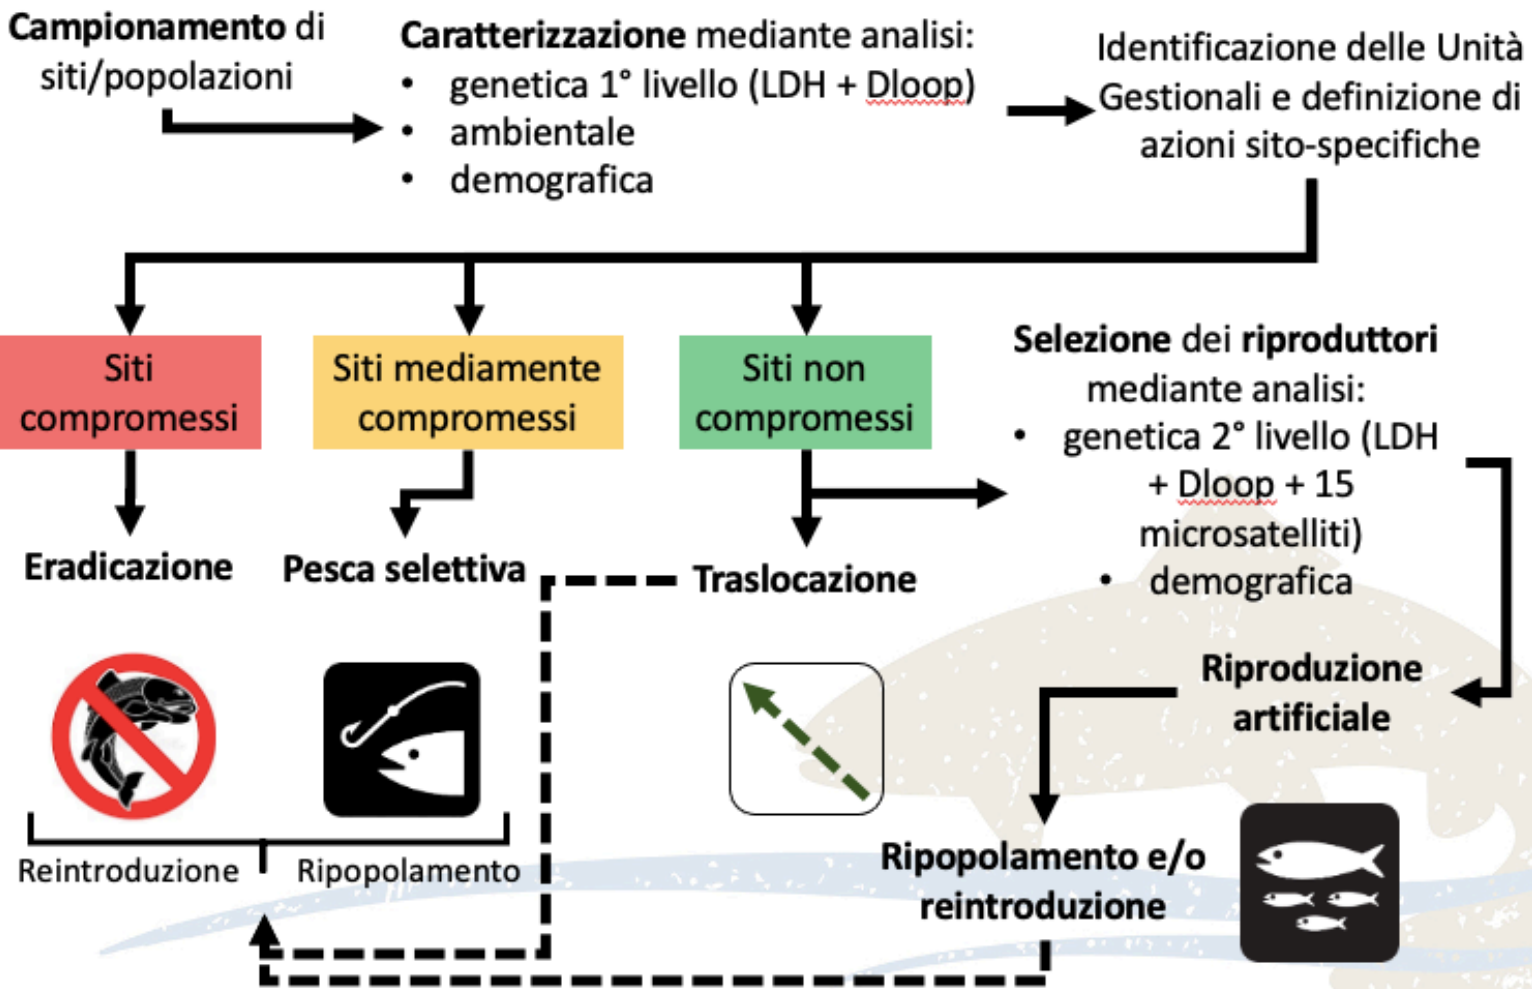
**Campionamento** di siti/popolazioni

**Caratterizzazione** mediante analisi:
• genetica 1° livello (LDH + Dloop)
• ambientale
• demografica

Identificazione delle Unità Gestionali e definizione di azioni sito-specifiche

Siti compromessi

Siti mediamente compromessi

Siti non compromessi

**Selezione** dei **riproduttori** mediante analisi:
• genetica 2° livello (LDH + Dloop + 15 microsatelliti)
• demografica

**Eradicazione**

**Pesca selettiva**

**Traslocazione**

**Riproduzione artificiale**

Reintroduzione

Ripopolamento

**Ripopolamento e/o reintroduzione**